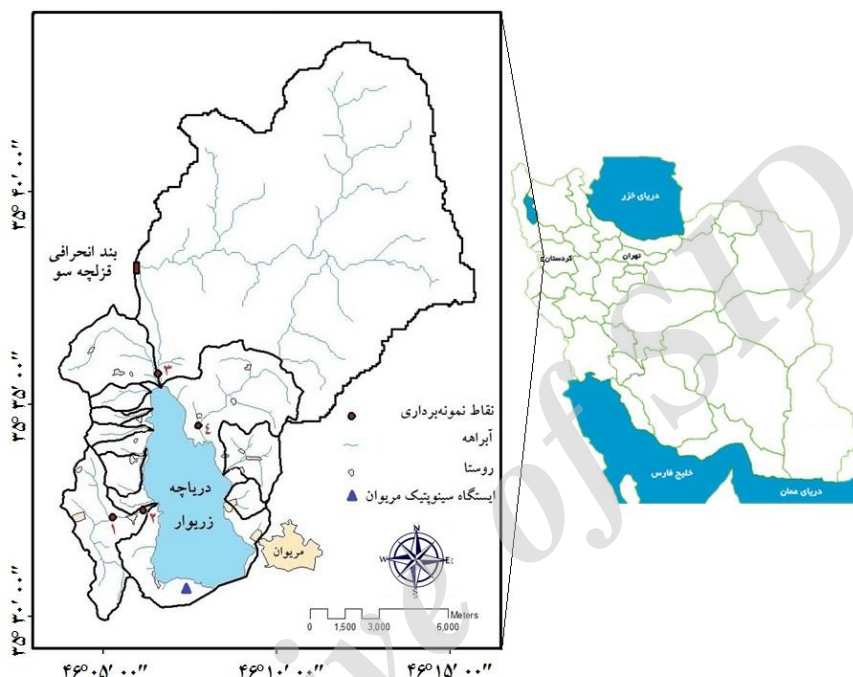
بند انحرافی قزلچه سو

۳
۴
۱
۲

نقاط نمونه‌برداری
آبراهه
روستا
ایستگاه سینوپتیک مریوان

دریاچه زریوار

مریوان

W
E
S

0 1,500 3,000 6,000
Meters

۳۵° ۴۰' ۰۰"
۳۵° ۳۵' ۰۰"
۳۵° ۳۰' ۰۰"

۴۶° ۰۵' ۰۰"
۴۶° ۱۰' ۰۰"
۴۶° ۱۵' ۰۰"

دریای خزر
تهران
کردستان
خلیج فارس
دریای عمان

Archive of SID